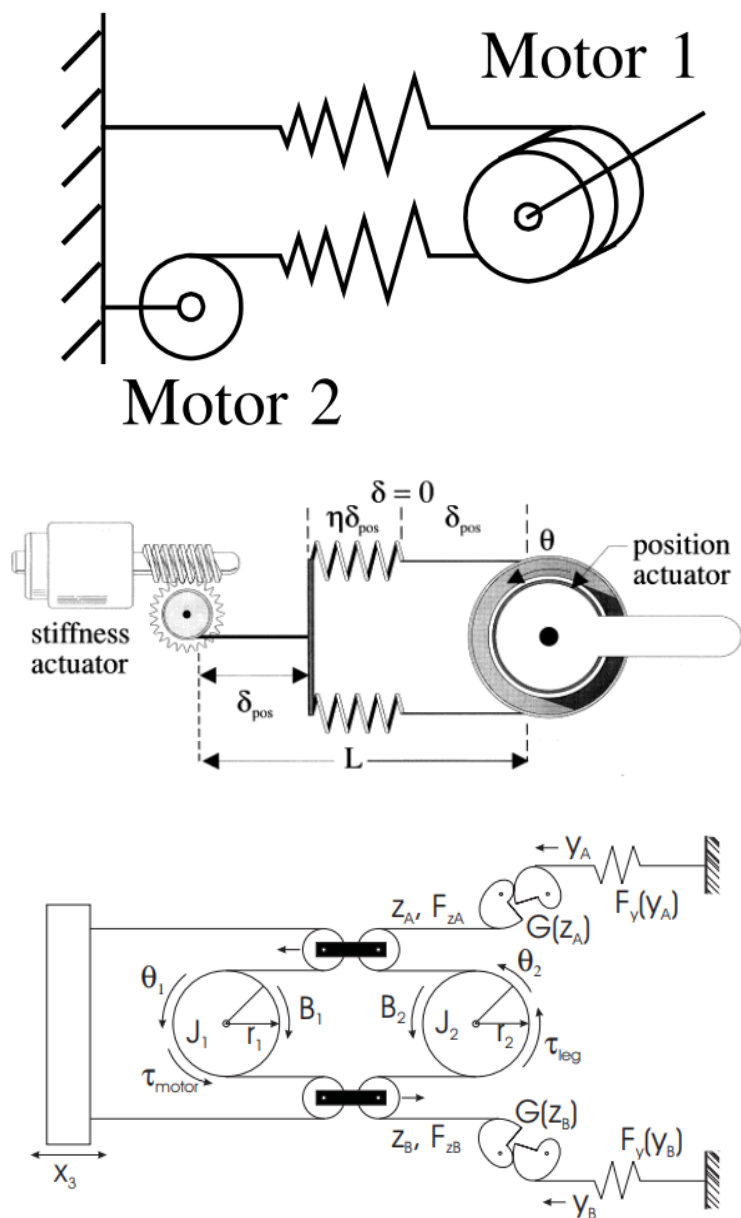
Motor 1

Motor 2

$\delta = 0$

$\eta\delta_{pos}$

$\delta_{pos}$

$\theta$

position actuator

stiffness actuator

$\delta_{pos}$

L

$y_A$

$z_A$, $F_{zA}$

$G(z_A)$

$F_y(y_A)$

$\theta_1$

$J_1$

$r_1$

$B_1$

$B_2$

$J_2$

$r_2$

$\theta_2$

$\tau_{leg}$

$\tau_{motor}$

$G(z_B)$

$z_B$, $F_{zB}$

$F_y(y_B)$

$x_3$

$y_B$